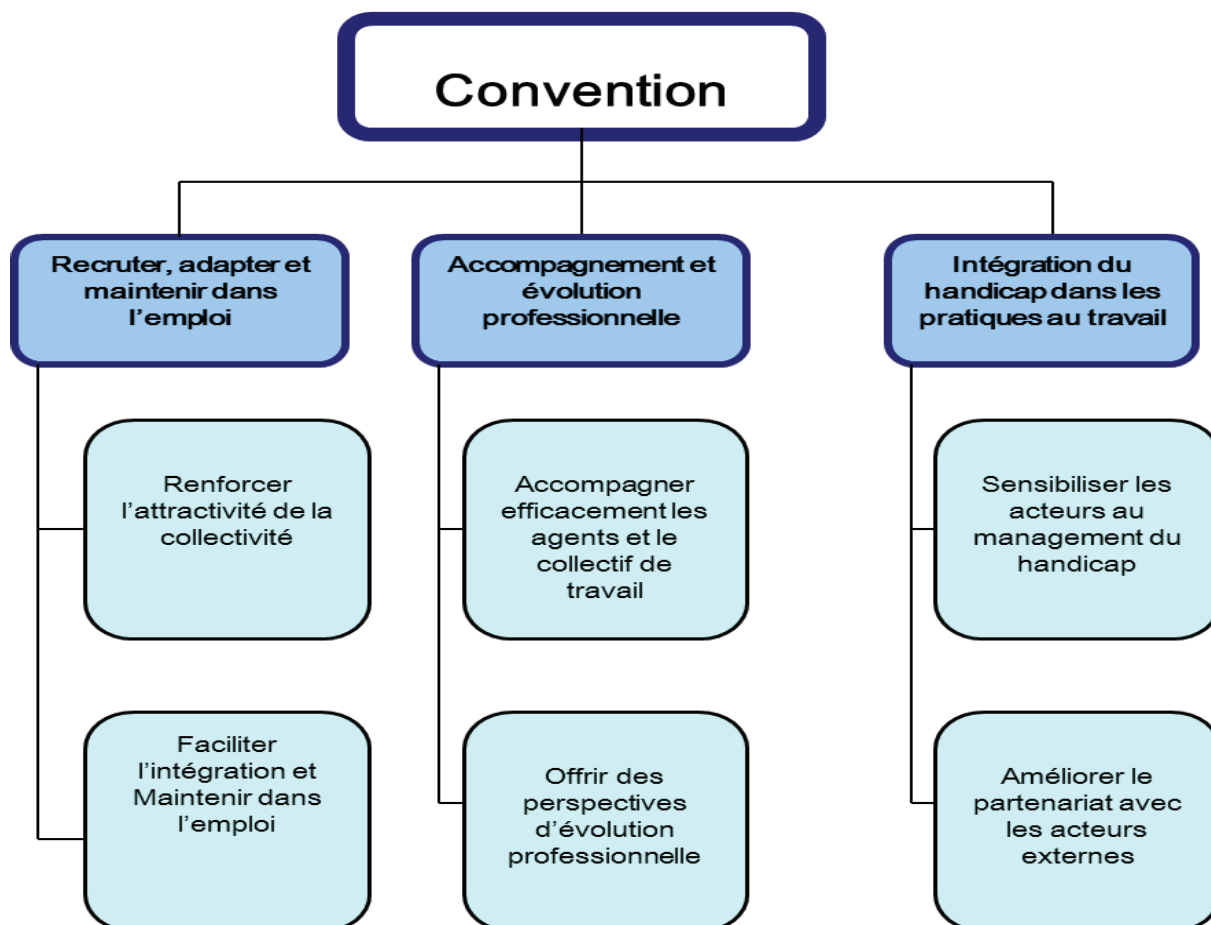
Convention

Recruter, adapter et maintenir dans l’emploi

Renforcer l’attractivité de la collectivité

Faciliter l’intégration et Maintenir dans l’emploi

Accompagnement et évolution professionnelle

Accompagner efficacement les agents et le collectif de travail

Offrir des perspectives d’évolution professionnelle

Intégration du handicap dans les pratiques au travail

Sensibiliser les acteurs au management du handicap

Améliorer le partenariat avec les acteurs externes